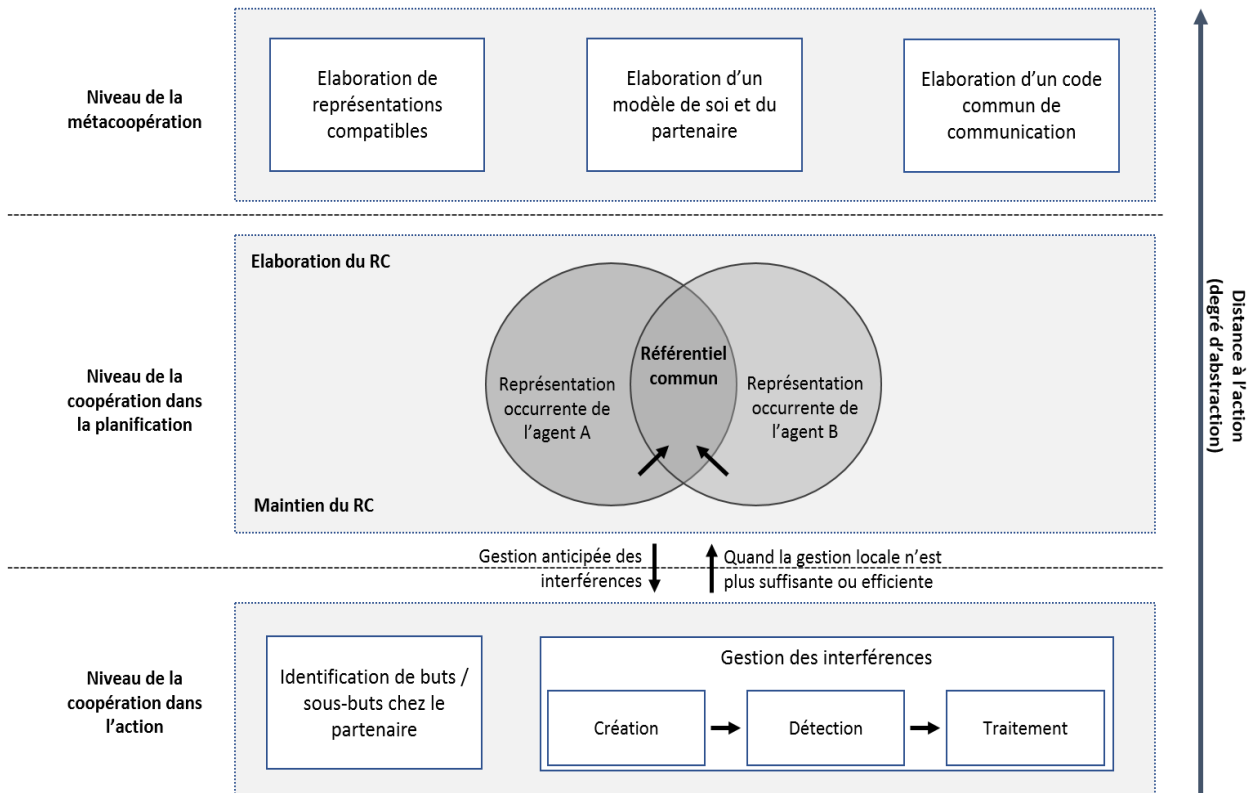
Niveau de la métacoopération

Elaboration de représentations compatibles

Elaboration d'un modèle de soi et du partenaire

Elaboration d'un code commun de communication

Niveau de la coopération dans la planification

Elaboration du RC

Représentation occurrente de l'agent A

Référentiel commun

Représentation occurrente de l'agent B

Maintien du RC

Gestion anticipée des interférences

Quand la gestion locale n'est plus suffisante ou efficiente

Niveau de la coopération dans l'action

Identification de buts / sous-buts chez le partenaire

Gestion des interférences

Création

Détection

Traitement

Distance à l'action (degré d'abstraction)